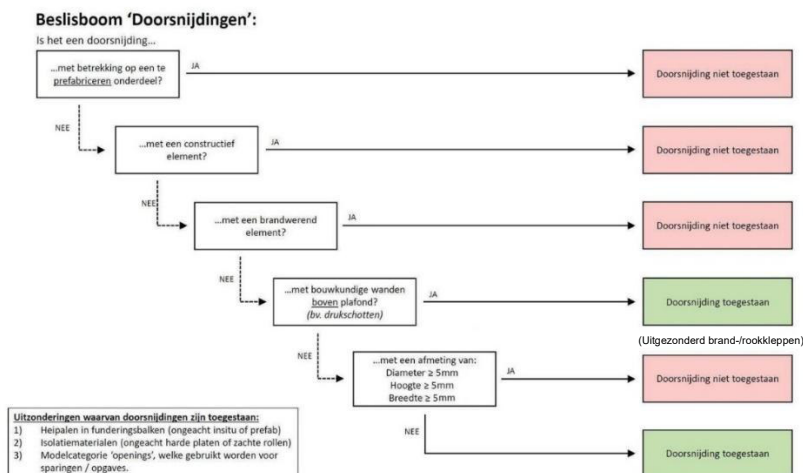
Beslisboom 'Doorsnijdingen':

Is het een doorsnijding...

...met betrekking op een te prefabriceren onderdeel?

JA

Doorsnijding niet toegestaan

NEE

...met een constructief element?

JA

Doorsnijding niet toegestaan

NEE

...met een brandwerend element?

JA

Doorsnijding niet toegestaan

NEE

...met bouwkundige wanden boven plafond? (bv. drukschotten)

JA

Doorsnijding toegestaan

(Uitgezonderd brand-/rookkleppen)

NEE

...met een afmeting van:
Diameter ≥ 5mm
Hoogte ≥ 5mm
Breedte ≥ 5mm

JA

Doorsnijding niet toegestaan

NEE

Doorsnijding toegestaan

Uitzonderingen waarvan doorsnijdingen zijn toegestaan:
1) Heipalen in funderingsbalken (ongeacht insitu of prefab)
2) Isolatiematerialen (ongeacht harde platen of zachte rollen)
3) Modelcategorie 'openings', welke gebruikt worden voor sparingen / opgaves.